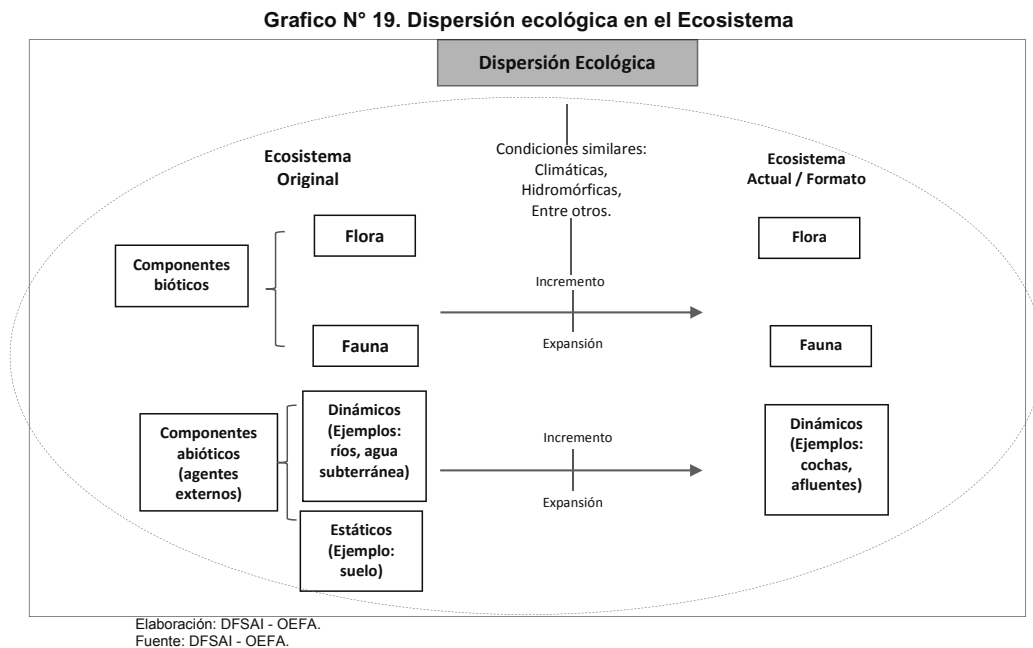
Grafico N° 19. Dispersión ecológica en el Ecosistema

Dispersión Ecológica

Ecosistema Original

Condiciones similares: Climáticas, Hidromórficas, Entre otros.

Ecosistema Actual / Formato

Componentes bióticos

Flora

Fauna

Incremento

Expansión

Flora

Fauna

Componentes abióticos (agentes externos)

Dinámicos (Ejemplos: ríos, agua subterránea)

Estáticos (Ejemplo: suelo)

Incremento

Expansión

Dinámicos (Ejemplos: cochas, afluentes)

Elaboración: DFSAI - OEFA.
Fuente: DFSAI - OEFA.